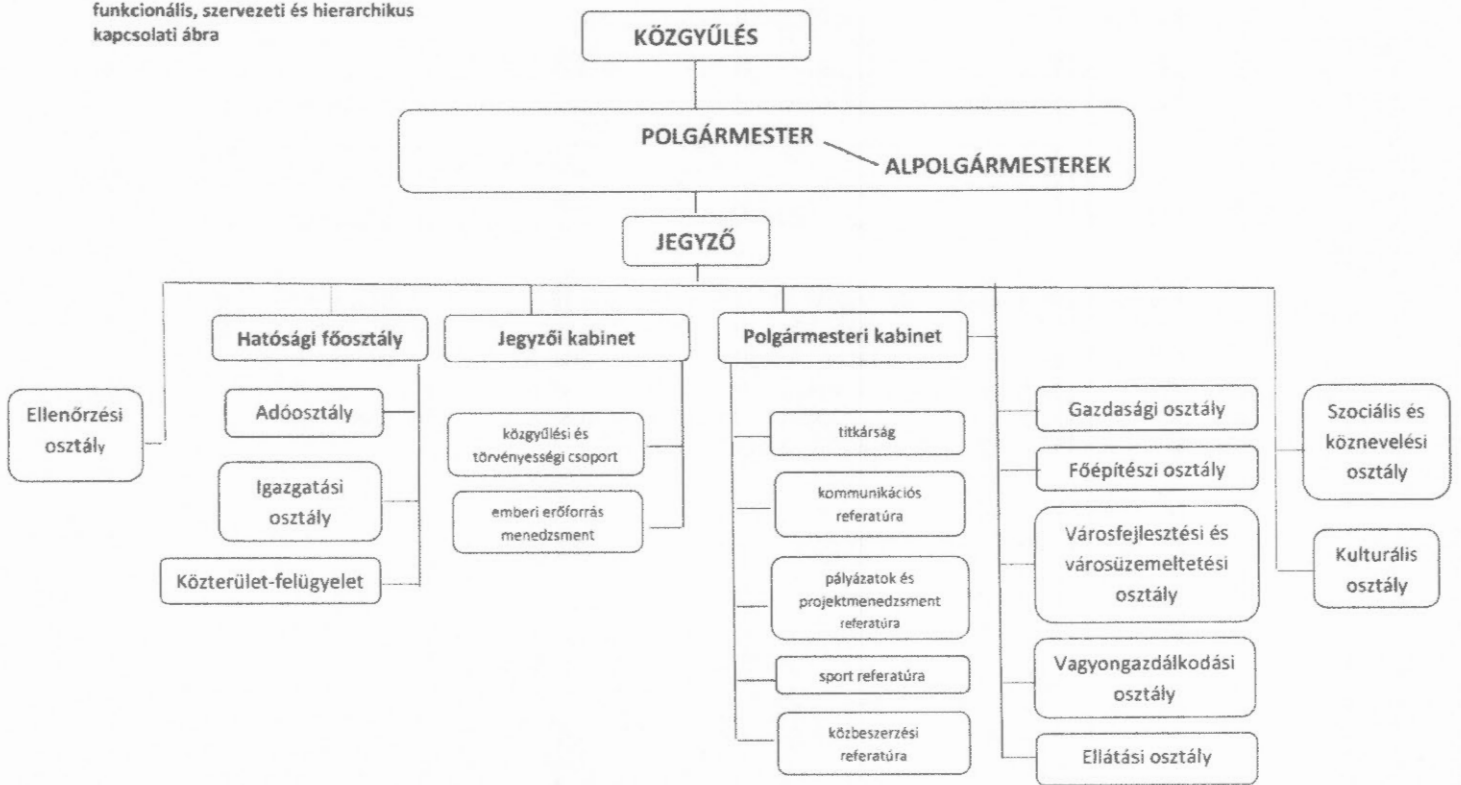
funkcionális, szervezeti és hierarchikus kapcsolati ábra

KÖZGYŰLÉS

POLGÁRMESTER

ALPOLGÁRMESTEREK

JEGYZŐ

Ellenőrzési osztály

Hatósági főosztály

Adóosztály

Igazgatási osztály

Közterület-felügyelet

Jegyzői kabinet

közgyűlési és törvényességi csoport

emberi erőforrás menedzsment

Polgármesteri kabinet

titkárság

kommunikációs referatúra

pályázatok és projektmenedzsment referatúra

sport referatúra

közbeszerzési referatúra

Gazdasági osztály

Főépítészi osztály

Városfejlesztési és városüzemeltetési osztály

Vagyongazdálkodási osztály

Ellátási osztály

Szociális és köznevelési osztály

Kulturális osztály